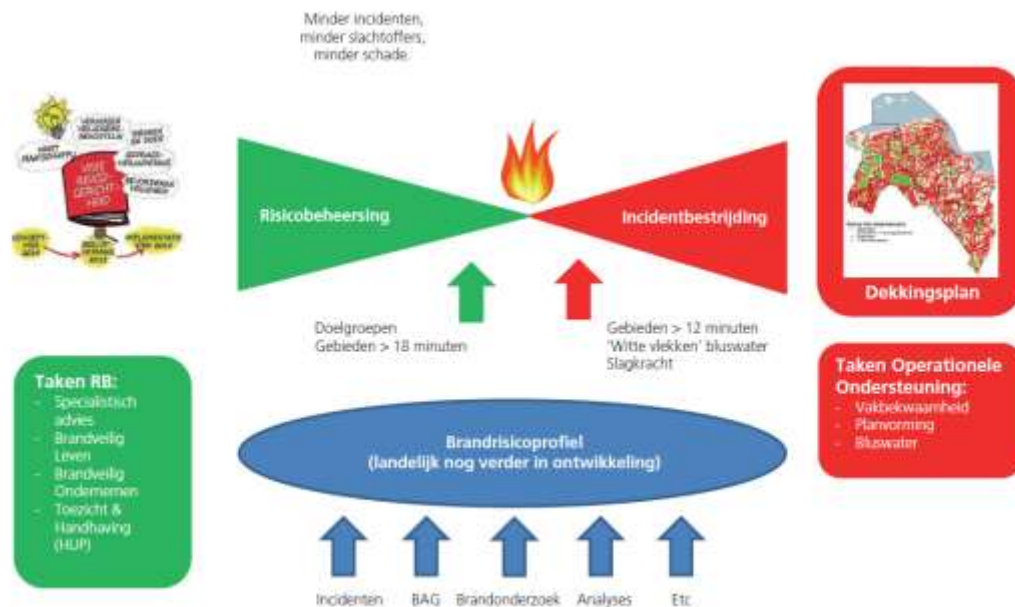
Minder incidenten, minder slachtoffers, minder schade.

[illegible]

Risicobeheersing

Incidentbestrijding

Dekkingsplan

Doelgroepen
Gebieden > 18 minuten

Gebieden > 12 minuten
'Witte vlekken' bluswater
Slagkracht

Taken RB:
- Specialistisch advies
- Brandveilig Leven
- Brandveilig Ondernemen
- Toezicht & Handhaving (HUP)

Taken Operationele Ondersteuning:
- Vakbekwaamheid
- Planvorming
- Bluswater

Brandrisicoprofiel
(landelijk nog verder in ontwikkeling)

Incidenten BAG Brandonderzoek Analyses Etc